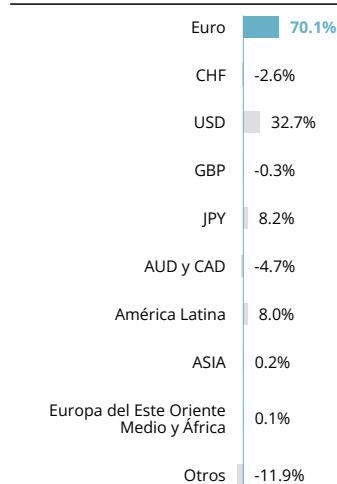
| | |
|---|---|
| Euro | 70.1% |
| CHF | -2.6% |
| USD | 32.7% |
| GBP | -0.3% |
| JPY | 8.2% |
| AUD y CAD | -4.7% |
| América Latina | 8.0% |
| ASIA | 0.2% |
| Europa del Este Oriente Medio y África | 0.1% |
| Otros | -11.9% |